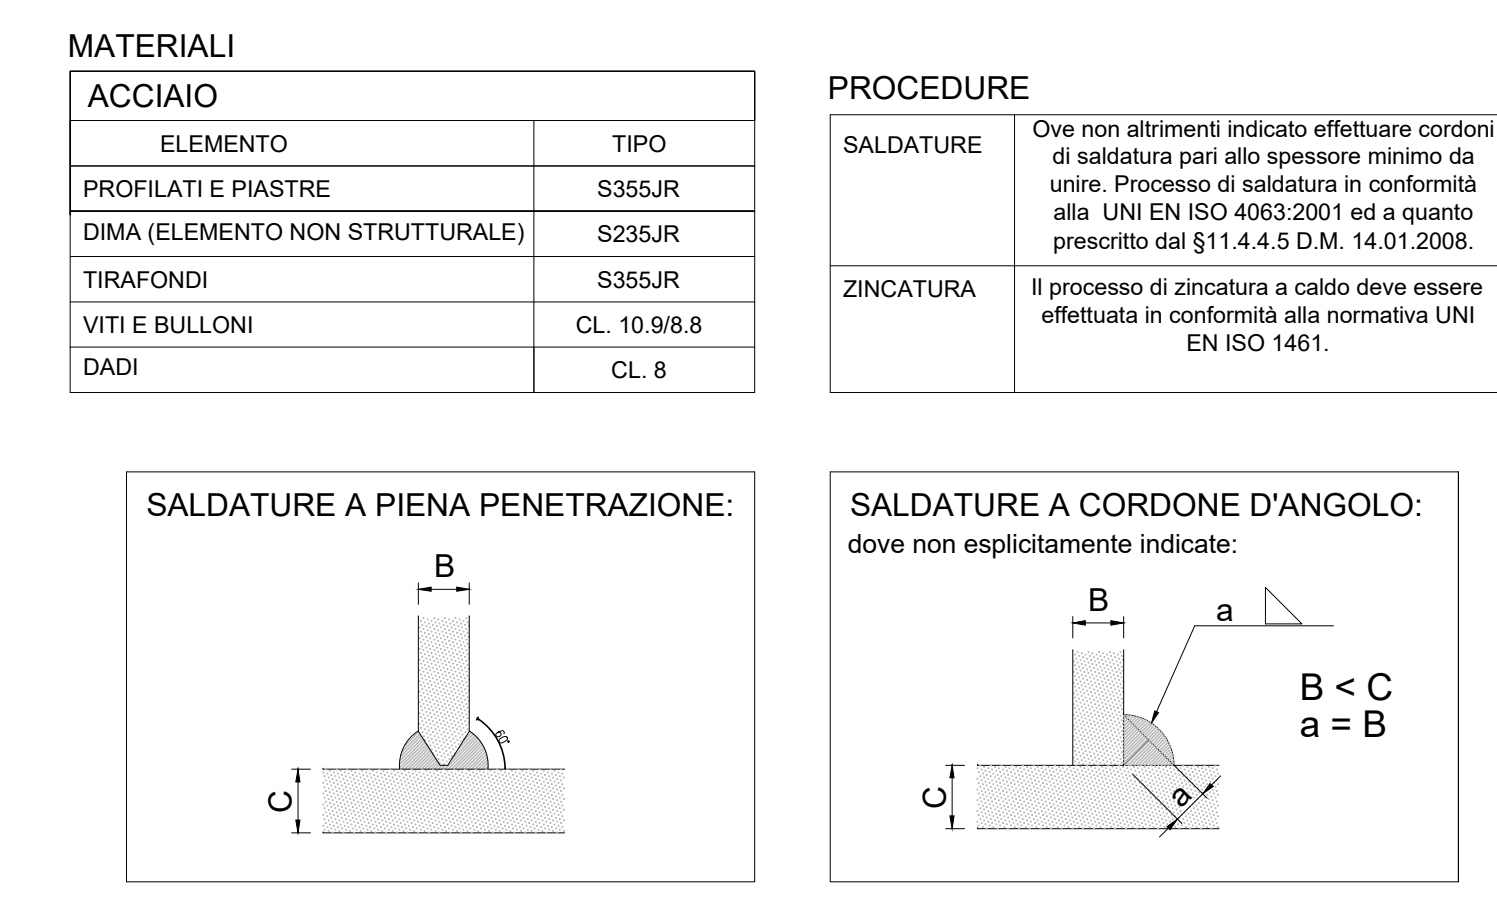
MATERIALI

| ACCIAIO | |
|---|---|
| ELEMENTO | TIPO |
| PROFILATI E PIASTRE | S355JR |
| DIMA (ELEMENTO NON STRUTTURALE) | S235JR |
| TIRAFONDI | S355JR |
| VITI E BULLONI | CL. 10.9/8.8 |
| DADI | CL. 8 |

PROCEDURE

| | |
|---|---|
| SALDATURE | Ove non altrimenti indicato effettuare cordoni di saldatura pari allo spessore minimo da unire. Processo di saldatura in conformità alla UNI EN ISO 4063:2001 ed a quanto prescritto dal §11.4.4.5 D.M. 14.01.2008. |
| ZINCATURA | Il processo di zincatura a caldo deve essere effettuata in conformità alla normativa UNI EN ISO 1461. |

SALDATURE A PIENA PENETRAZIONE:

B

60°

C

SALDATURE A CORDONE D'ANGOLO:
dove non esplicitamente indicate:

B

a

$B < C$
$a = B$

C

a